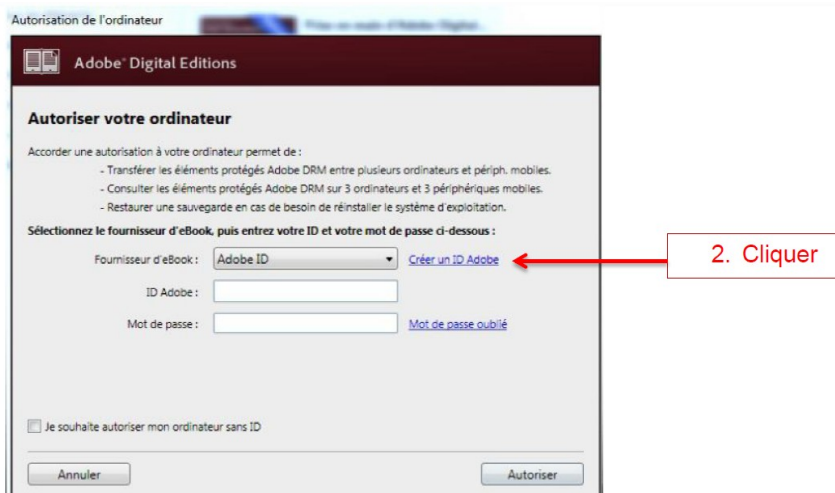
Autorisation de l'ordinateur

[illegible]

Adobe® Digital Editions

Autoriser votre ordinateur

Accorder une autorisation à votre ordinateur permet de :

- Transférer les éléments protégés Adobe DRM entre plusieurs ordinateurs et périph. mobiles.
- Consulter les éléments protégés Adobe DRM sur 3 ordinateurs et 3 périphériques mobiles.
- Restaurer une sauvegarde en cas de besoin de réinstaller le système d'exploitation.

Sélectionnez le fournisseur d'eBook, puis entrez votre ID et votre mot de passe ci-dessous :

Fournisseur d'eBook : Adobe ID

Créer un ID Adobe

2. Cliquer

ID Adobe :

Mot de passe :

Mot de passe oublié

Je souhaite autoriser mon ordinateur sans ID

Annuler

Autoriser